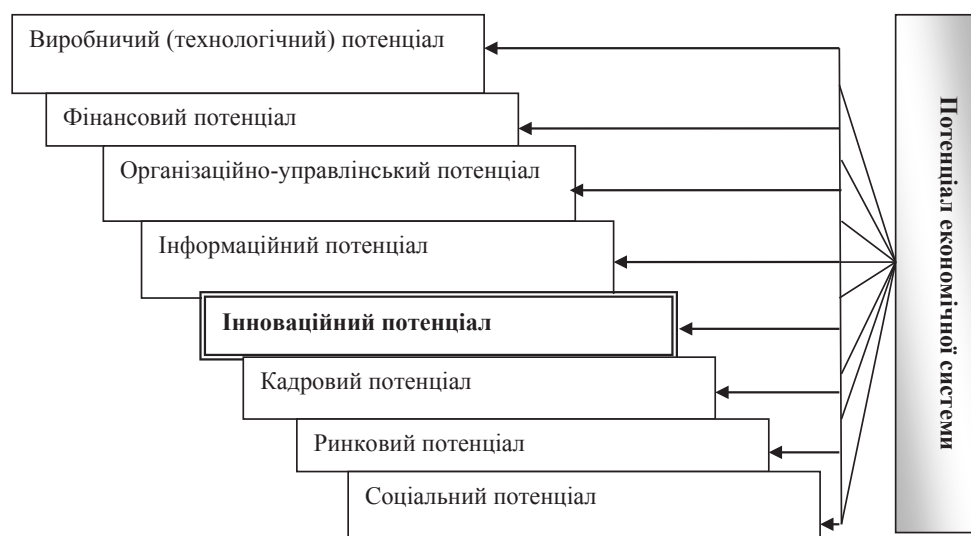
Виробничий (технологічний) потенціал

Фінансовий потенціал

Організаційно-управлінський потенціал

Інформаційний потенціал

**Інноваційний потенціал**

Кадровий потенціал

Ринковий потенціал

Соціальний потенціал

**Потенціал економічної системи**